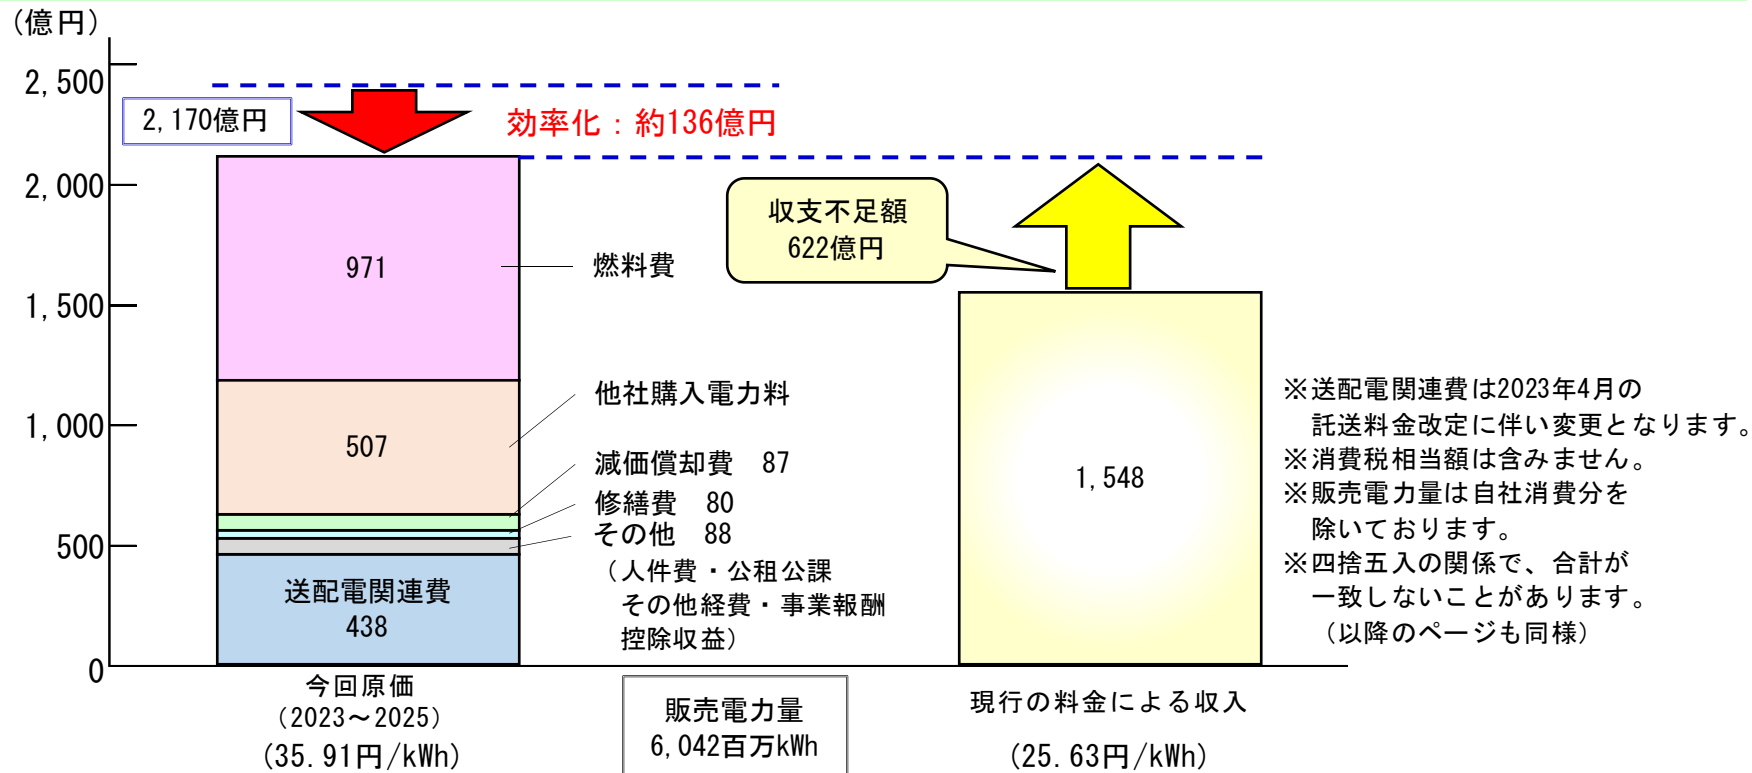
（億円）

2,500

2,170億円

効率化：約136億円

2,000

1,500

1,000

500

0

971

燃料費

507

他社購入電力料

減価償却費　87

修繕費　80

その他　88

（人件費・公租公課

その他経費・事業報酬

控除収益）

送配電関連費

438

収支不足額

622億円

1,548

※送配電関連費は2023年4月の託送料金改定に伴い変更となります。

※消費税相当額は含みません。

※販売電力量は自社消費分を除いております。

※四捨五入の関係で、合計が一致しないことがあります。

（以降のページも同様）

今回原価

（2023～2025）

（35.91円/kWh）

販売電力量

6,042百万kWh

現行の料金による収入

（25.63円/kWh）